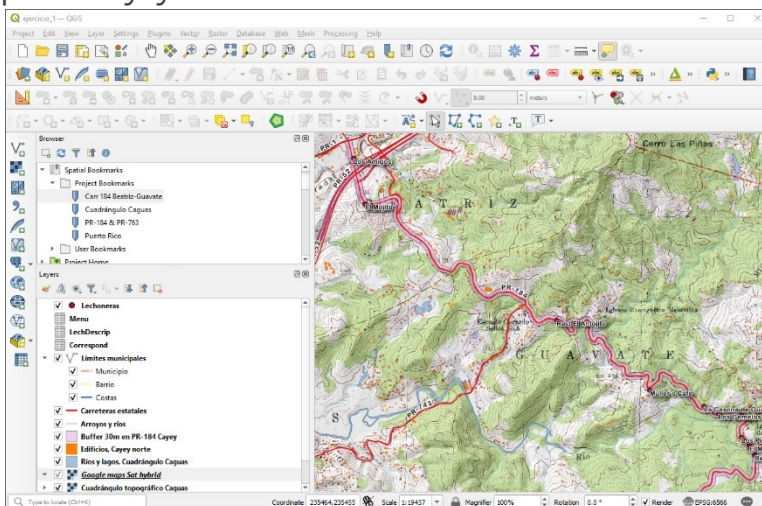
ejercicio_1 — QGIS

Project Edit View Layer Settings Plugins Vector Raster Database Web Mesh Processing Help

0.00 meters

Browser

Spatial Bookmarks
Project Bookmarks
Carr 184 Beatriz-Guavate
Cuadrángulo Caguas
PR-184 & PR-763
Puerto Rico
User Bookmarks
Project Home

Layers

Lechoneras
Menu
LechDescrip
Correspond
Límites municipales
Municipio
Barrio
Costas
Carreteras estatales
Arroyos y ríos
Buffer 30m en PR-184 Cayey
Edificios, Cayey norte
Ríos y lagos, Cuadrángulo Caguas
Google maps Sat hybrid
Cuadrángulo topográfico Caguas

Los Amigos
El Mojito
Carr. Las Piñas
A T R I Z
PR-184
Pos El Mojito
G U A V A T E
PR-763
Mi Casa
Escuela Gerardo Sellés Solá

Type to locate (Ctrl+K)
Coordinate 235464,235455 Scale 1:19437 Magnifier 100% Rotation 0.0 ° Render EPSG:6566